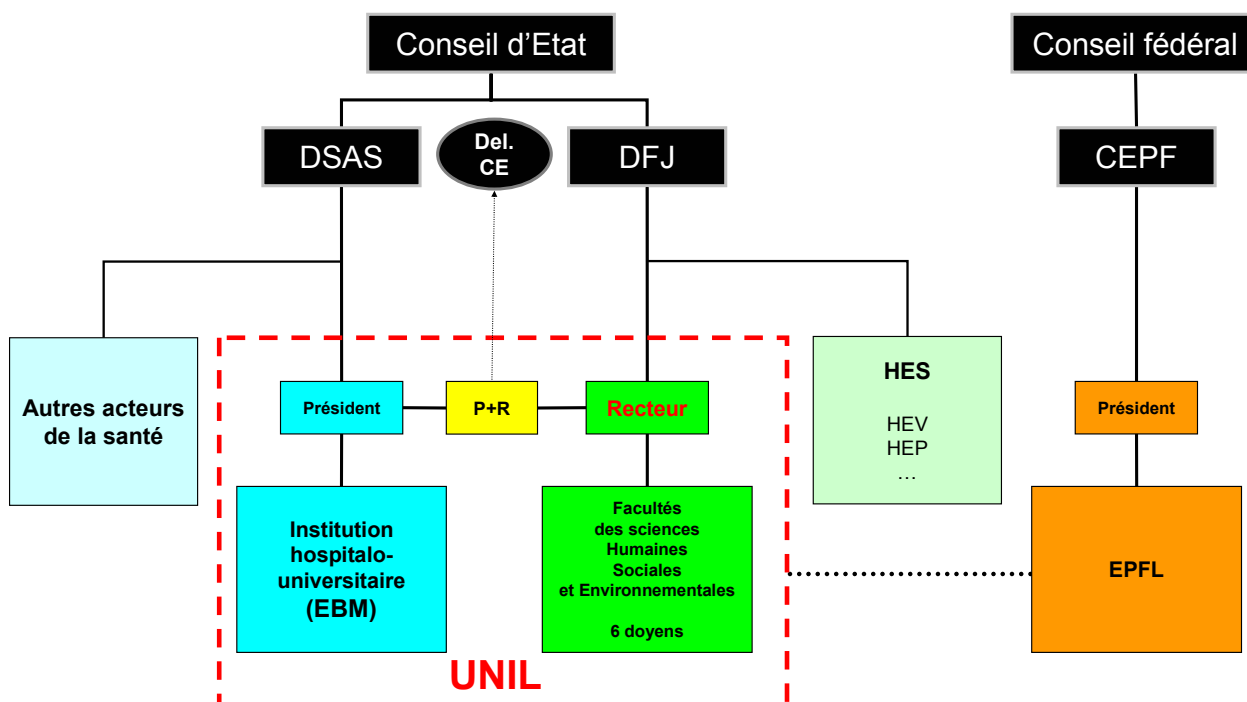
Conseil d'Etat

Conseil fédéral

DSAS

Del. CE

DFJ

CEPF

Autres acteurs de la santé

Président

P+R

Recteur

HES

HEV
HEP
…

Président

Institution hospitalo-universitaire (EBM)

Facultés des sciences Humaines Sociales et Environnementales

6 doyens

EPFL

UNIL